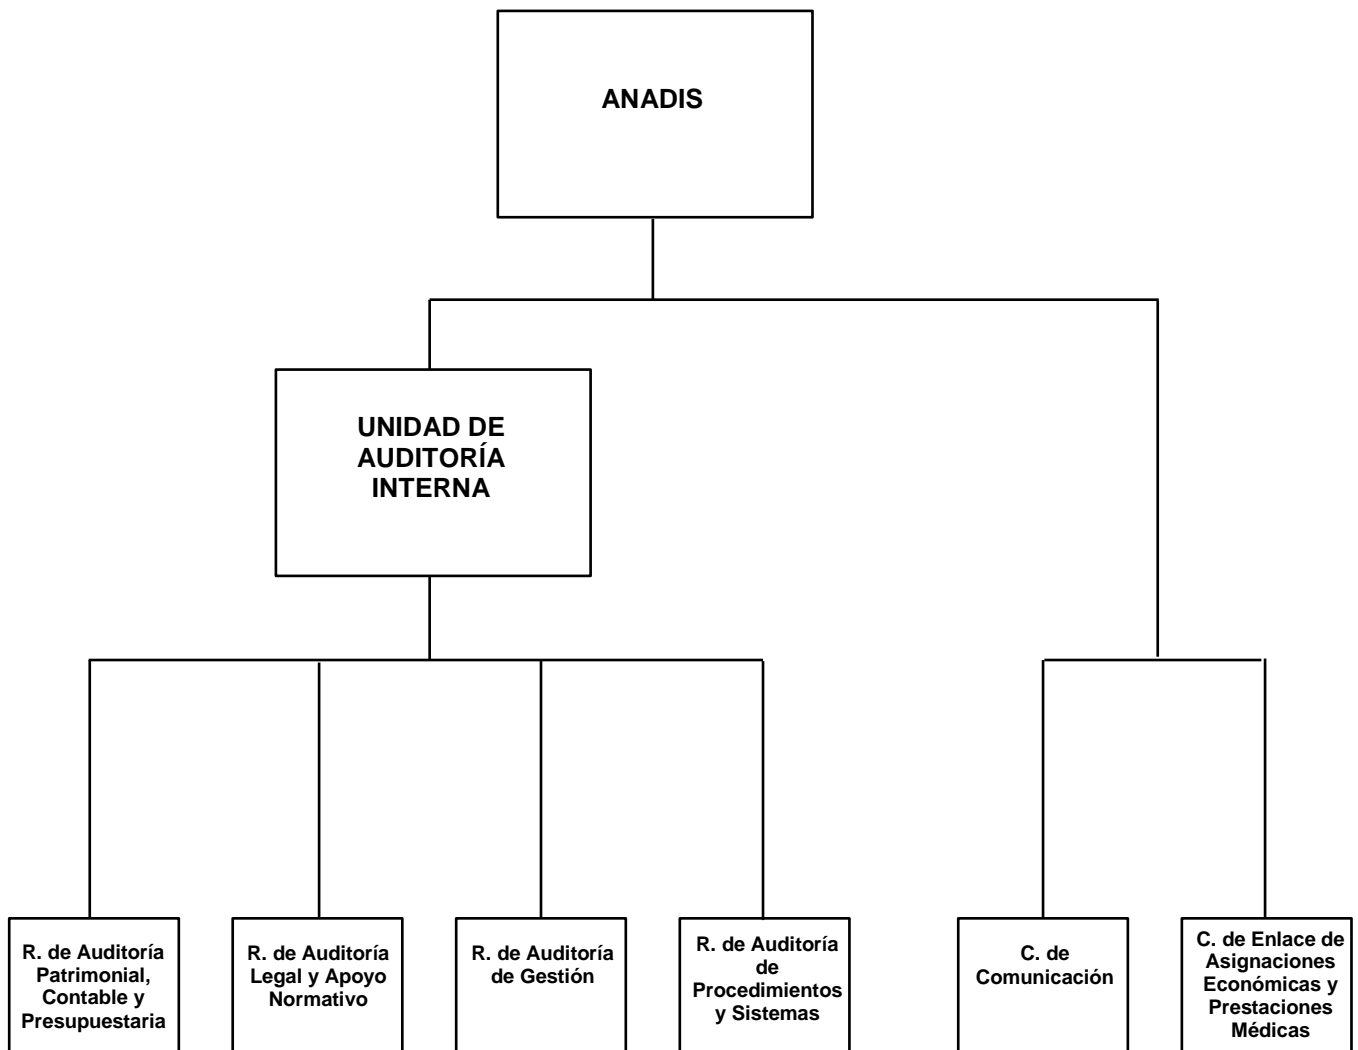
ANADIS

UNIDAD DE AUDITORÍA INTERNA

R. de Auditoría Patrimonial, Contable y Presupuestaria

R. de Auditoría Legal y Apoyo Normativo

R. de Auditoría de Gestión

R. de Auditoría de Procedimientos y Sistemas

C. de Comunicación

C. de Enlace de Asignaciones Económicas y Prestaciones Médicas